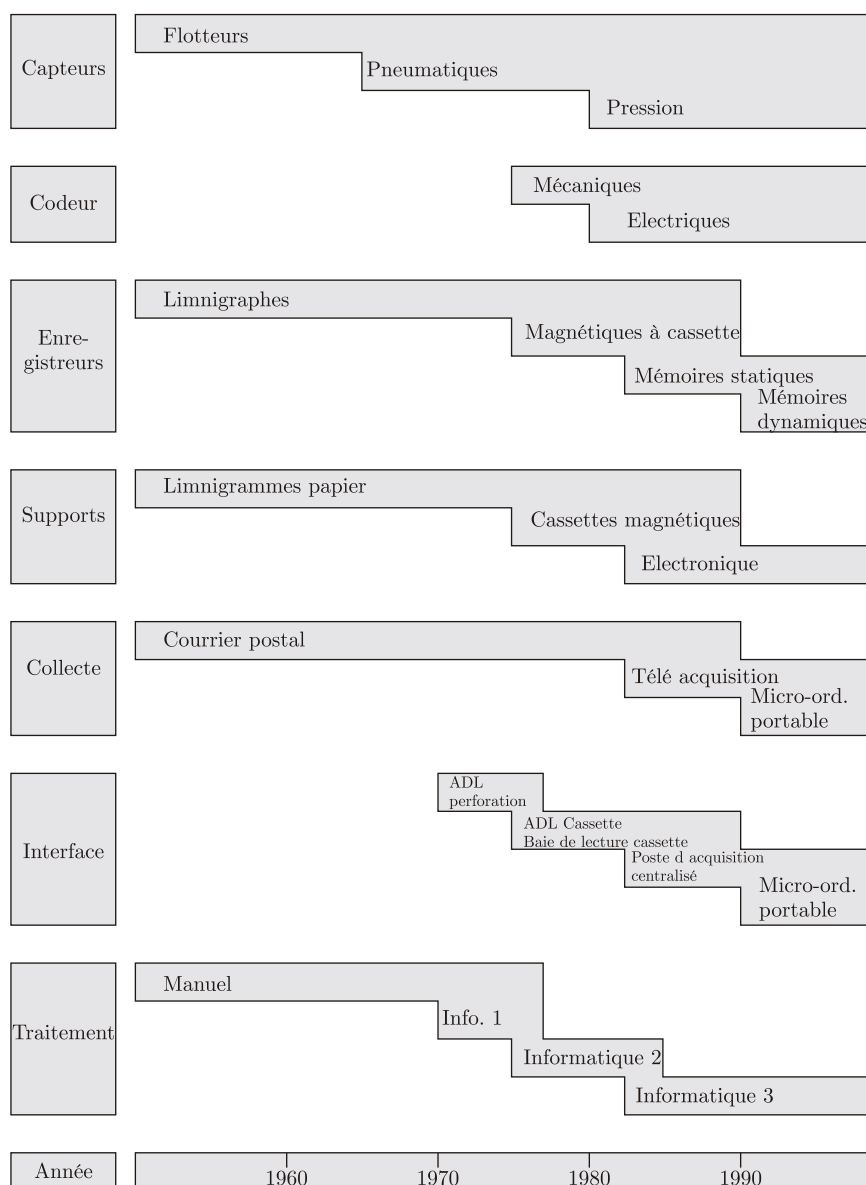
Capteurs
Flotteurs
Pneumatiques
Pression

Codeur
Mécaniques
Electriques

Enregistreurs
Limnigraphes
Magnétiques à cassette
Mémoires statiques
Mémoires dynamiques

Supports
Limnigrammes papier
Cassettes magnétiques
Electronique

Collecte
Courrier postal
Télé acquisition
Micro-ord. portable

Interface
ADL perforation
ADL Cassette
Baie de lecture cassette
Poste d acquisition centralisé
Micro-ord. portable

Traitement
Manuel
Info. 1
Informatique 2
Informatique 3

Année
1960
1970
1980
1990